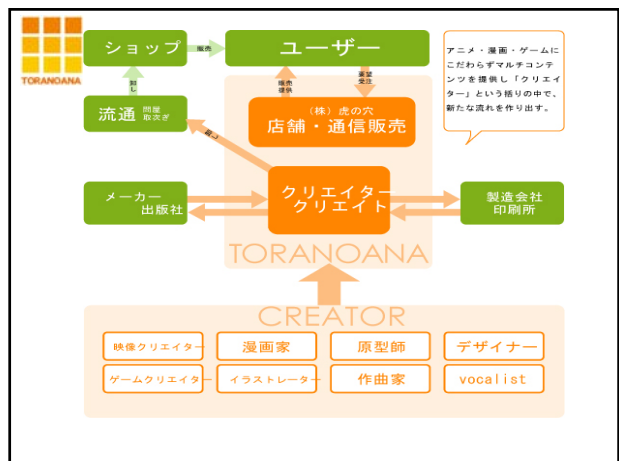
TORANOANA

ショップ

販売

ユーザー

アニメ・漫画・ゲームにこだわらずマルチコンテンツを提供し「クリエイター」という括りの中で、新たな流れを作り出す。

卸し

流通 問屋 取次ぎ

販売 提供

要望 受注

（株）虎の穴
店舗・通信販売

卸し

メーカー 出版社

クリエイター クリエイト

製造会社 印刷所

TORANOANA

CREATOR

映像クリエイター

漫画家

原型師

デザイナー

ゲームクリエイター

イラストレーター

作曲家

vocalist